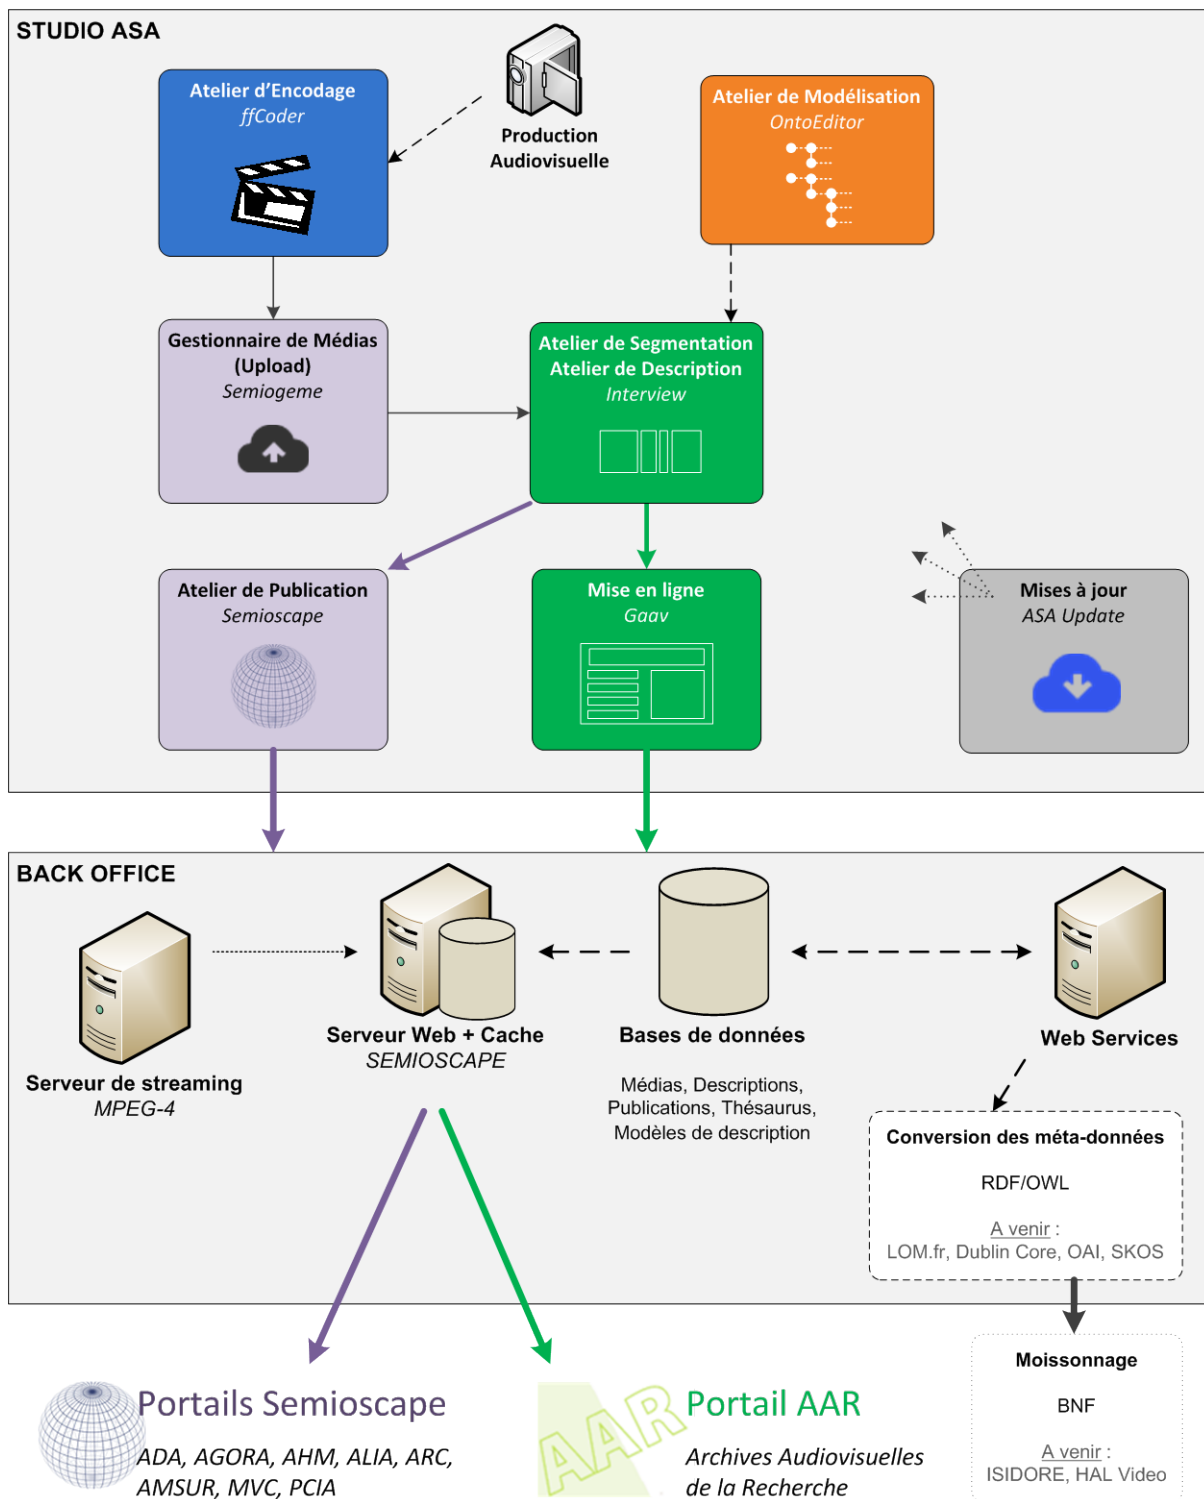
STUDIO ASA

Atelier d'Encodage
ffCoder

Production Audiovisuelle

Atelier de Modélisation
OntoEditor

Gestionnaire de Médias (Upload)
Semiogeme

Atelier de Segmentation
Atelier de Description
Interview

Atelier de Publication
Semioscape

Mise en ligne
Gaav

Mises à jour
ASA Update

BACK OFFICE

Serveur de streaming
MPEG-4

Serveur Web + Cache
SEMIOSCAPE

Bases de données

Médias, Descriptions, Publications, Thésaurus, Modèles de description

Web Services

Conversion des méta-données

RDF/OWL

A venir :
LOM.fr, Dublin Core, OAI, SKOS

Moissonnage

BNF

A venir :
ISIDORE, HAL Video

Portails Semioscape
ADA, AGORA, AHM, ALIA, ARC, AMSUR, MVC, PCIA

AAR

Portail AAR
Archives Audiovisuelles de la Recherche